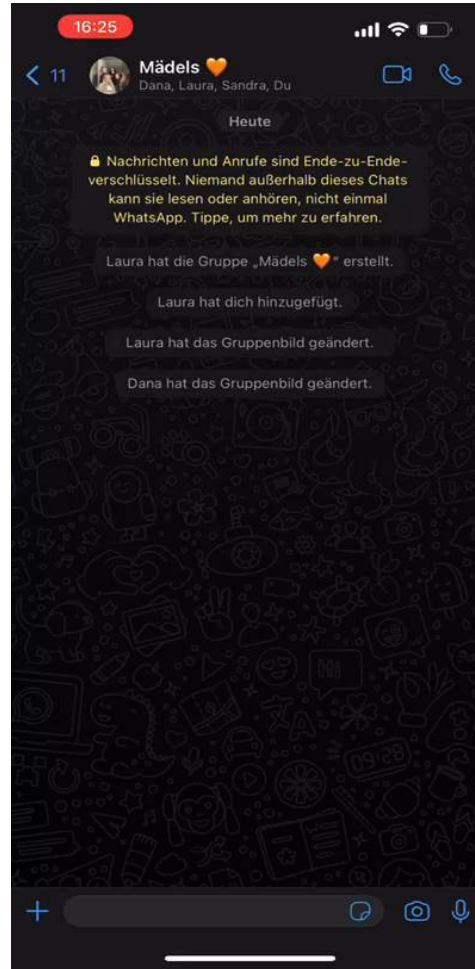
16:25

< 11

Mädels 🧡
Dana, Laura, Sandra, Du

Heute

🔒 Nachrichten und Anrufe sind Ende-zu-Ende-verschlüsselt. Niemand außerhalb dieses Chats kann sie lesen oder anhören, nicht einmal WhatsApp. Tippe, um mehr zu erfahren.

Laura hat die Gruppe „Mädels 🧡" erstellt.

Laura hat dich hinzugefügt.

Laura hat das Gruppenbild geändert.

Dana hat das Gruppenbild geändert.